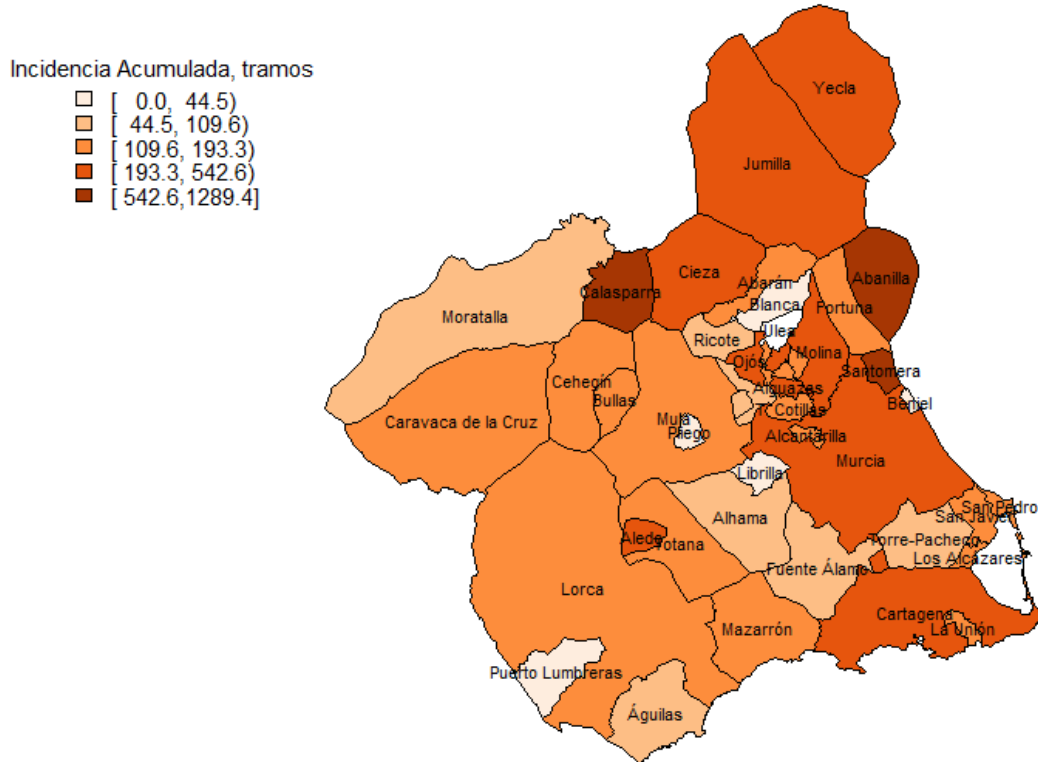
Incidencia Acumulada, tramos
[ 0.0, 44.5)
[ 44.5, 109.6)
[ 109.6, 193.3)
[ 193.3, 542.6)
[ 542.6,1289.4]

Yecla
Jumilla
Cieza
Abanilla
Calasparra
Abarán
Blanca
Fortuna
Moratalla
Ulea
Ricote
Molina
Ojós
Santomera
Cehegín
Alguazas
Bullas
Cotillas
Beniel
Caravaca de la Cruz
Mula
Pliego
Alcantarilla
Murcia
Librilla
San Pedro
San Javier
Alhama
Aledo
Totana
Torre-Pacheco
Los Alcázares
Fuente Álamo
Lorca
Cartagena
La Unión
Mazarrón
Puerto Lumbreras
Águilas